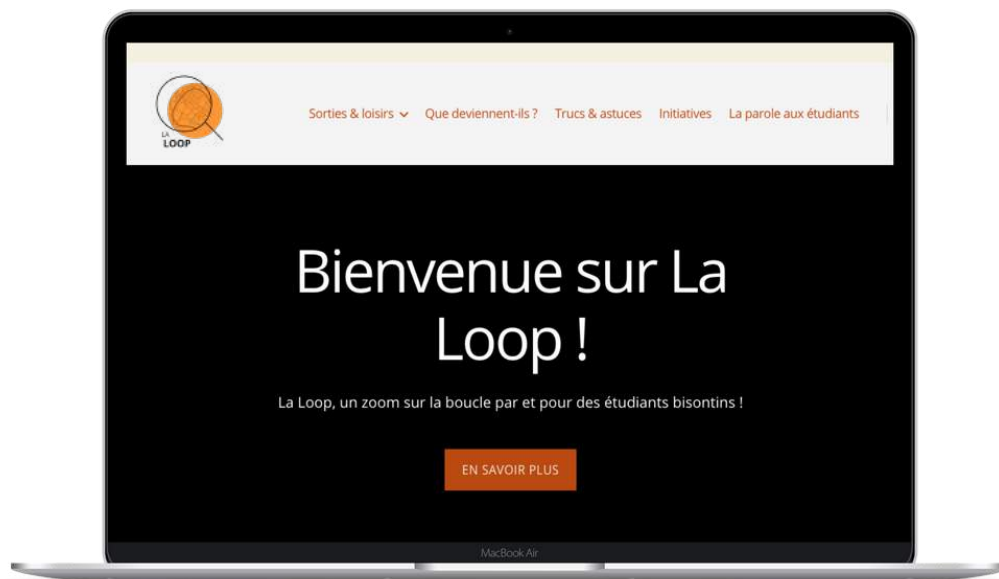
LA LOOP

Sorties & loisirs Que deviennent-ils ? Trucs & astuces Initiatives La parole aux étudiants

Bienvenue sur La Loop !

La Loop, un zoom sur la boucle par et pour des étudiants bisontins !

EN SAVOIR PLUS

MacBook Air